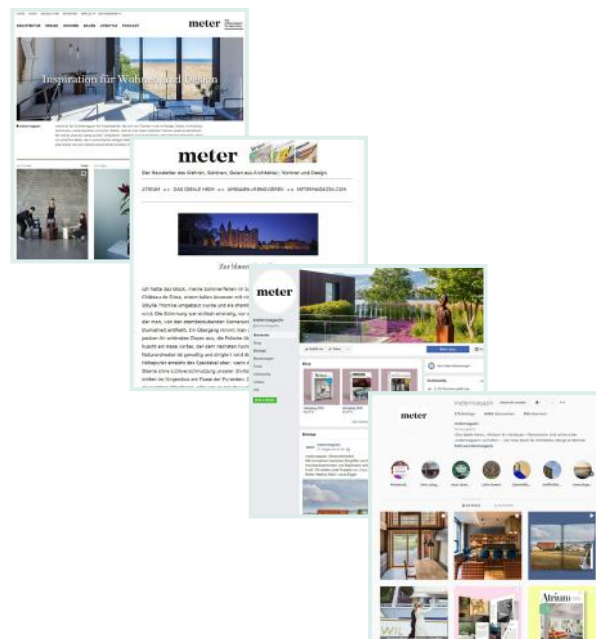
meter

ARCHITEKTUR DESIGN WOHNEN REISEN LIFESTYLE PODCAST

Inspiration für Wohnen und Design

meter

Der Newsletter des Wohnens, Schönen, Guten aus Architektur, Wohnen und Design.

ATRIUM DAS IDEALE HEIM SPRINGER-JVERKEVEREN METERMAGAZIN.COM

Zur Ideen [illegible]

meter

metermagazin

Atrium

meter